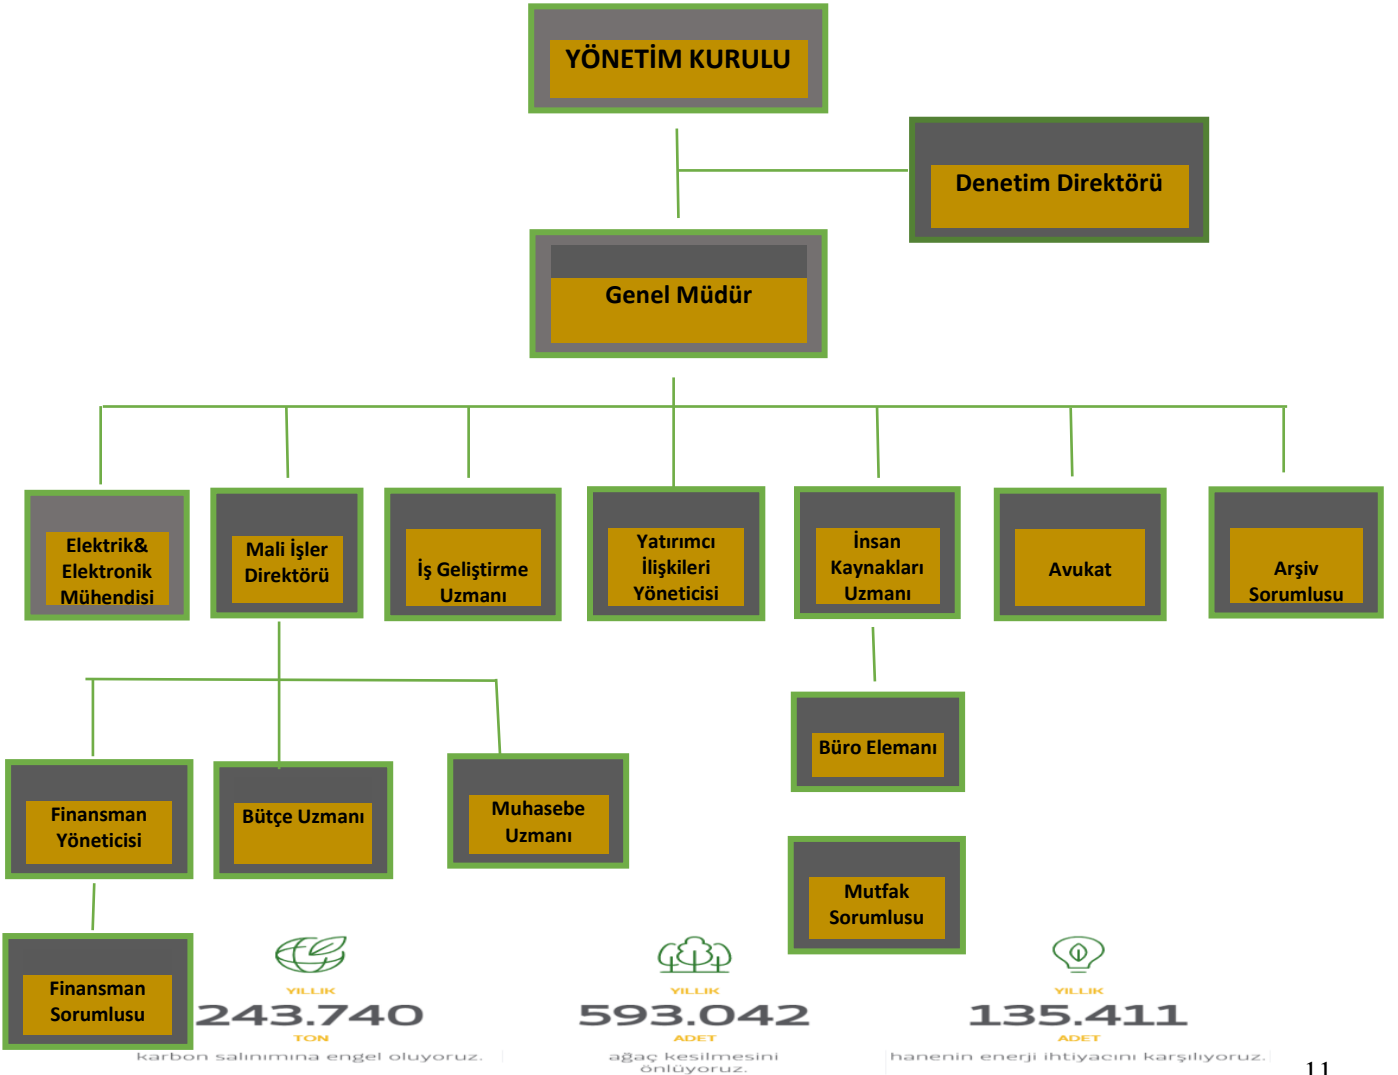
YÖNETİM KURULU

Denetim Direktörü

Genel Müdür

Elektrik& Elektronik Mühendisi

Mali İşler Direktörü

İş Geliştirme Uzmanı

Yatırımcı İlişkileri Yöneticisi

İnsan Kaynakları Uzmanı

Avukat

Arşiv Sorumlusu

Büro Elemanı

Finansman Yöneticisi

Bütçe Uzmanı

Muhasebe Uzmanı

Mutfak Sorumlusu

Finansman Sorumlusu

YILLIK
243.740
TON
karbon salınımına engel oluyoruz.

YILLIK
593.042
ADET
ağaç kesilmesini önlüyoruz.

YILLIK
135.411
ADET
hanenin enerji ihtiyacını karşılıyoruz.

11